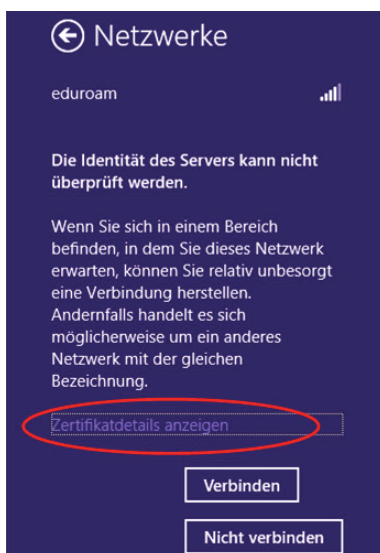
Netzwerke

eduroam

Die Identität des Servers kann nicht überprüft werden.

Wenn Sie sich in einem Bereich befinden, in dem Sie dieses Netzwerk erwarten, können Sie relativ unbesorgt eine Verbindung herstellen. Andernfalls handelt es sich möglicherweise um ein anderes Netzwerk mit der gleichen Bezeichnung.

Zertifikatdetails anzeigen

Verbinden

Nicht verbinden